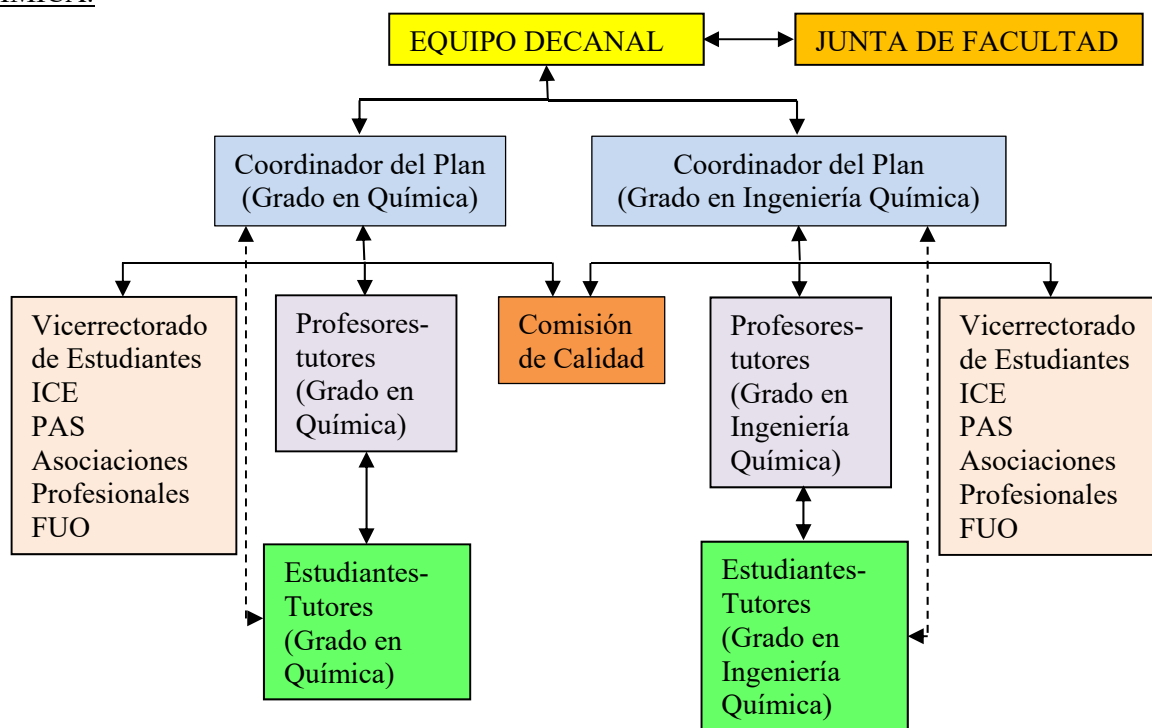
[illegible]ÍMICA.

EQUIPO DECANAL

JUNTA DE FACULTAD

Coordinador del Plan (Grado en Química)

Coordinador del Plan (Grado en Ingeniería Química)

Vicerrectorado de Estudiantes
ICE
PAS
Asociaciones Profesionales
FUO

Profesores-tutores (Grado en Química)

Comisión de Calidad

Profesores-tutores (Grado en Ingeniería Química)

Vicerrectorado de Estudiantes
ICE
PAS
Asociaciones Profesionales
FUO

Estudiantes-Tutores (Grado en Química)

Estudiantes-Tutores (Grado en Ingeniería Química)